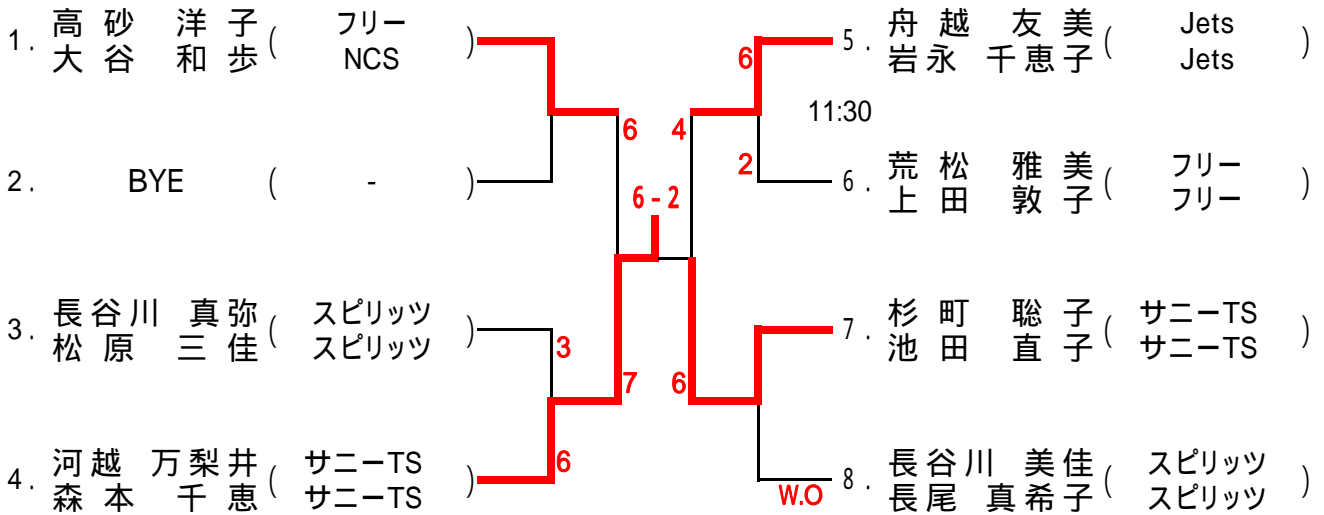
1. 高砂 洋子 ( フリー )
大谷 和歩 ( NCS )

2. BYE ( - )

3. 長谷川 真弥 ( スピリッツ )
松原 三佳 ( スピリッツ )

4. 河越 万梨井 ( サニーTS )
森本 千恵 ( サニーTS )

5. 舟越 友美 ( Jets )
岩永 千恵子 ( Jets )

11:30

6. 荒松 雅美 ( フリー )
上田 敦子 ( フリー )

7. 杉町 聡子 ( サニーTS )
池田 直子 ( サニーTS )

8. 長谷川 美佳 ( スピリッツ )
長尾 真希子 ( スピリッツ )

6
6
4
2
6 - 2
3
7
6
6
W.O